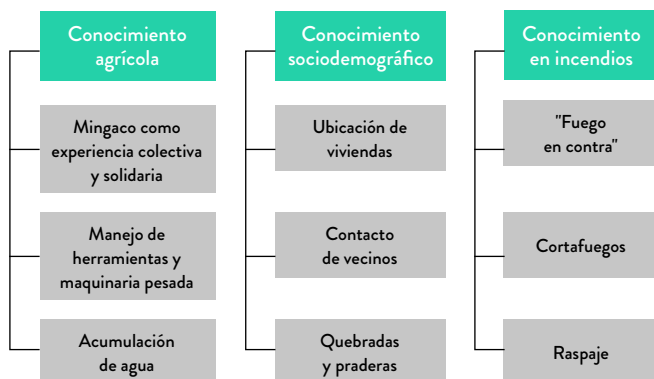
Conocimiento agrícola

Mingaco como experiencia colectiva y solidaria

Manejo de herramientas y maquinaria pesada

Acumulación de agua

Conocimiento sociodemográfico

Ubicación de viviendas

Contacto de vecinos

Quebradas y praderas

Conocimiento en incendios

"Fuego en contra"

Cortafuegos

Raspaje